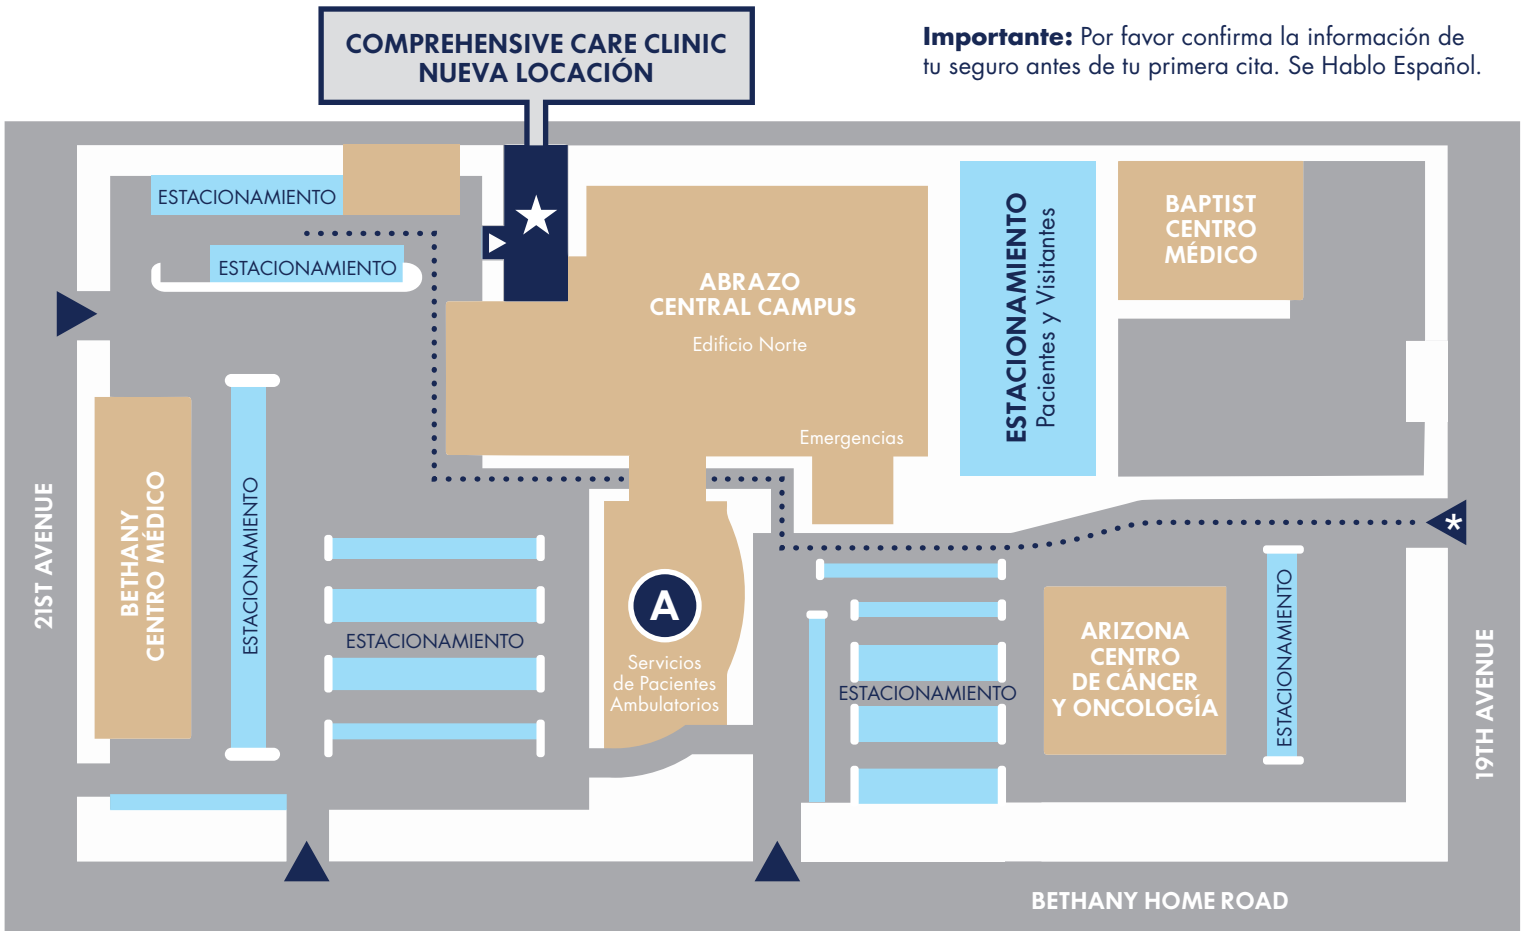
COMPREHENSIVE CARE CLINIC
NUEVA LOCACIÓN

**Importante:** Por favor confirma la información de tu seguro antes de tu primera cita. Se Hablo Español.

ESTACIONAMIENTO

ESTACIONAMIENTO

ABRAZO
CENTRAL CAMPUS
Edificio Norte

Emergencias

ESTACIONAMIENTO
Pacientes y Visitantes

BAPTIST
CENTRO
MÉDICO

21ST AVENUE

BETHANY
CENTRO MÉDICO

ESTACIONAMIENTO

ESTACIONAMIENTO

A
Servicios
de Pacientes
Ambulatorios

ESTACIONAMIENTO

ARIZONA
CENTRO
DE CÁNCER
Y ONCOLOGÍA

ESTACIONAMIENTO

19TH AVENUE

BETHANY HOME ROAD